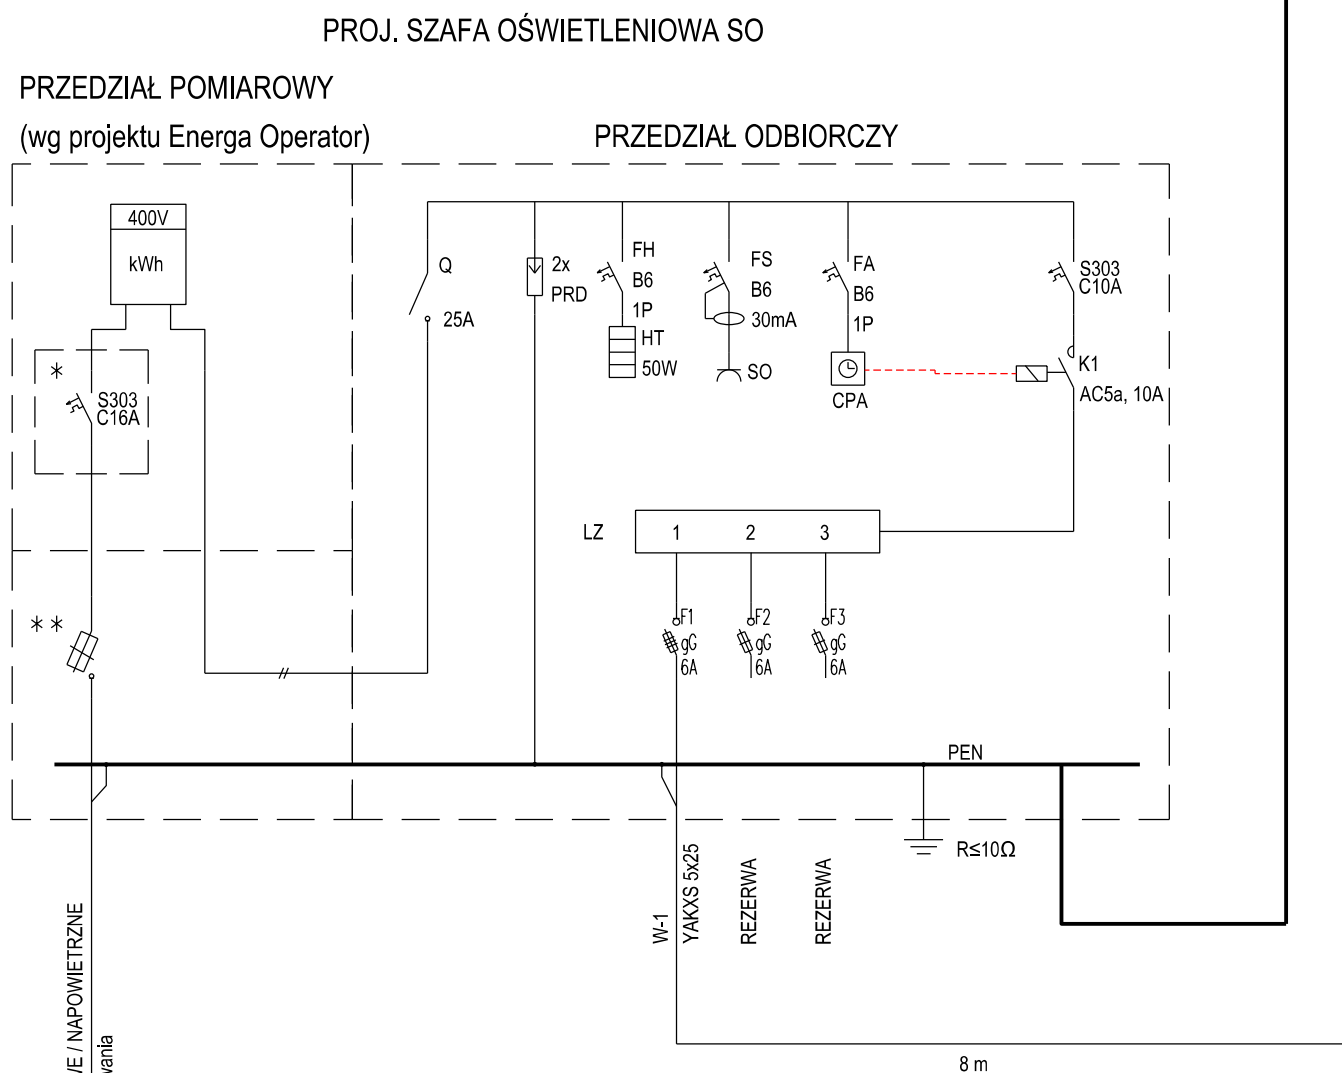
PROJ. SZAFA OŚWIETLENIOWA SO

PRZEDZIAŁ POMIAROWY

(wg projektu Energa Operator)

PRZEDZIAŁ ODBIORCZY

400V
kWh

*
S303
C16A

**

Q
25A

2x
PRD

FH
B6
1P
HT
50W

FS
B6
30mA
SO

FA
B6
1P
CPA

S303
C10A

K1
AC5a, 10A

LZ
1
2
3

F1
gG
6A

F2
gG
6A

F3
gG
6A

PEN

R≤10Ω

W-1
YAKXS 5x25

REZERWA

REZERWA

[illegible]E / NAPOWIETRZNE
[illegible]wania

8 m